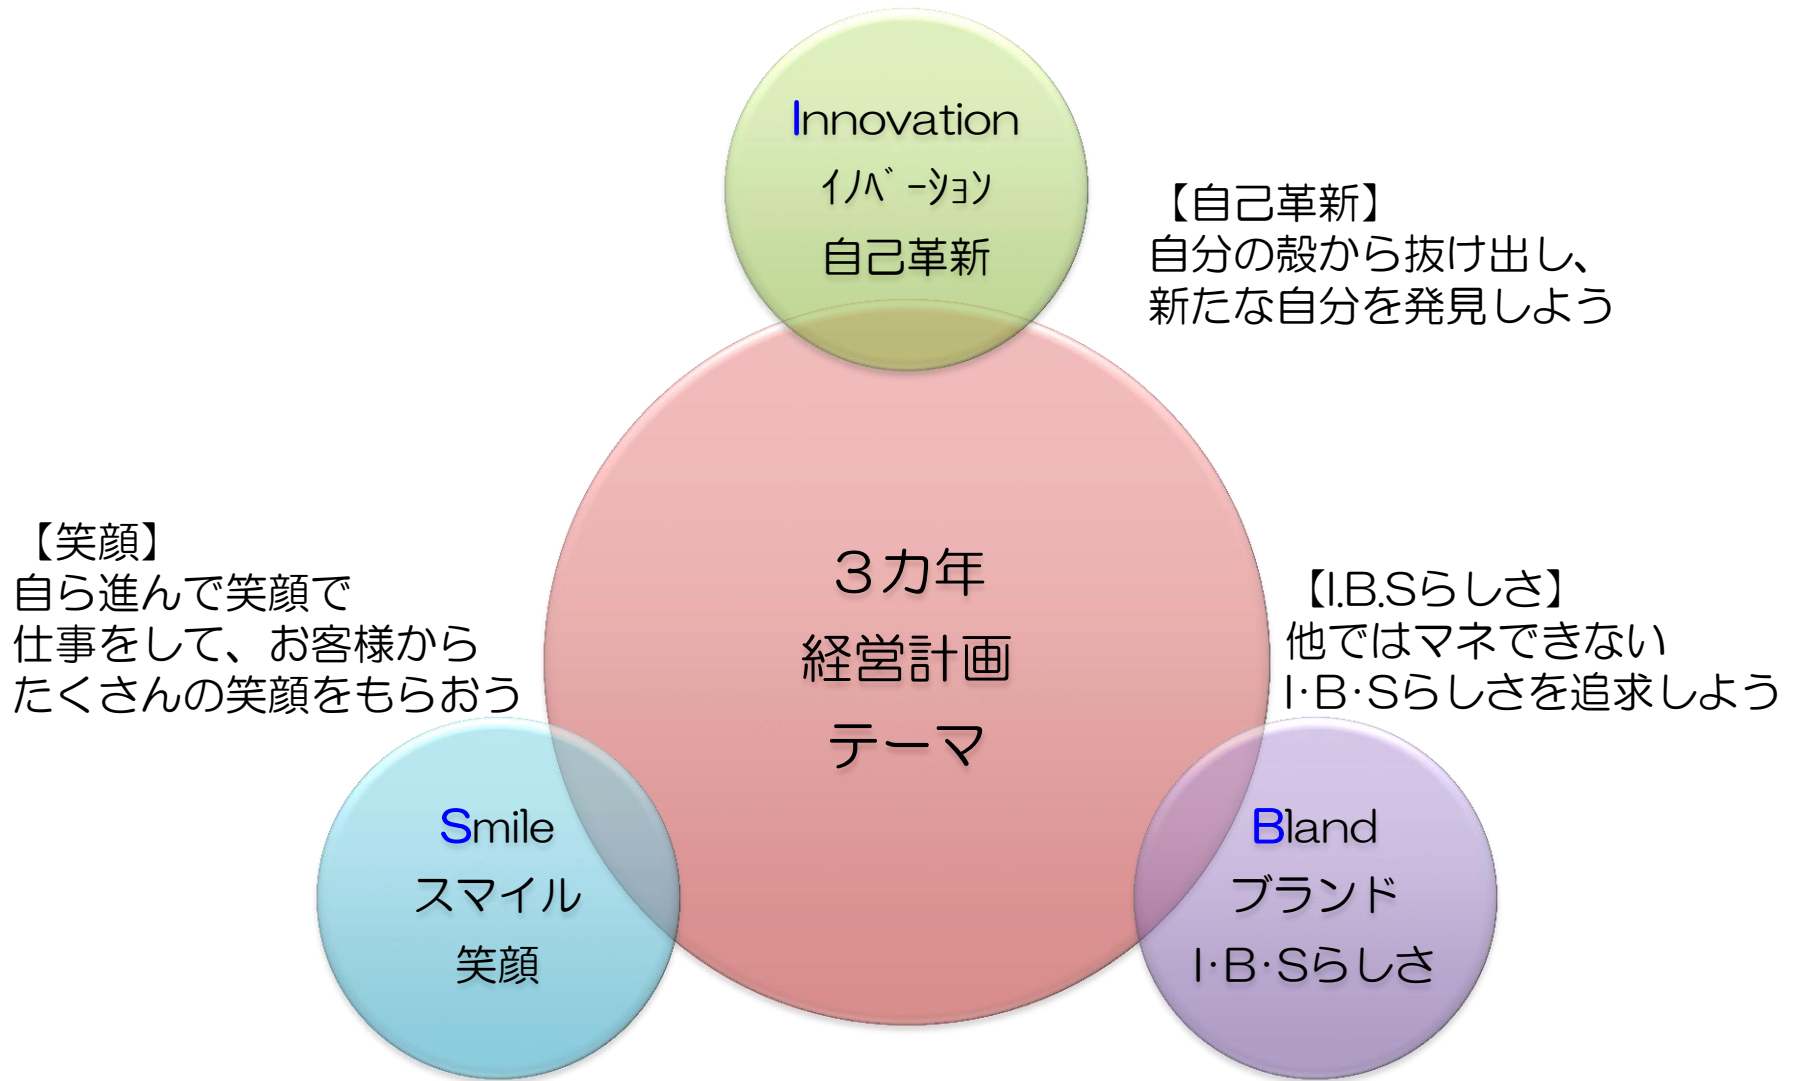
Innovation
ｲﾉﾍﾞｰｼｮﾝ
自己革新

【自己革新】
自分の殻から抜け出し、
新たな自分を発見しよう

３カ年
経営計画
テーマ

【笑顔】
自ら進んで笑顔で
仕事をして、お客様から
たくさんの笑顔をもらおう

【I.B.Sらしさ】
他ではマネできない
I·B·Sらしさを追求しよう

Smile
スマイル
笑顔

Bland
ブランド
I·B·Sらしさ